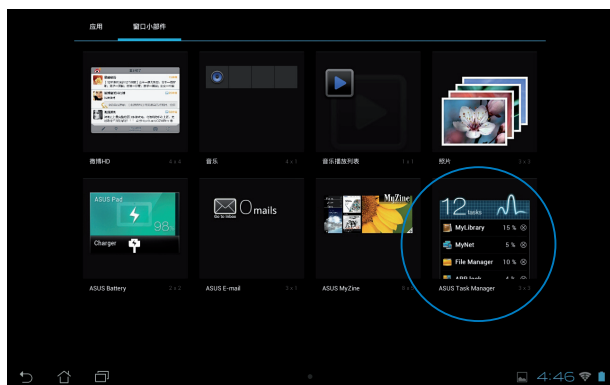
应用 窗口小部件

微博HD 4 x 4

音乐 4 x 1

音乐播放列表 1 x 1

照片 2 x 2

ASUS Pad

98%

Charger

ASUS Battery 2 x 2

Go to Inbox

0 mails

ASUS E-mail 2 x 1

MyZine

ASUS MyZine 4 x 2

12 tasks

MyLibrary 15 %

MyNet 5 %

File Manager 10 %

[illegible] 4 %

ASUS Task Manager 2 x 3

4:46